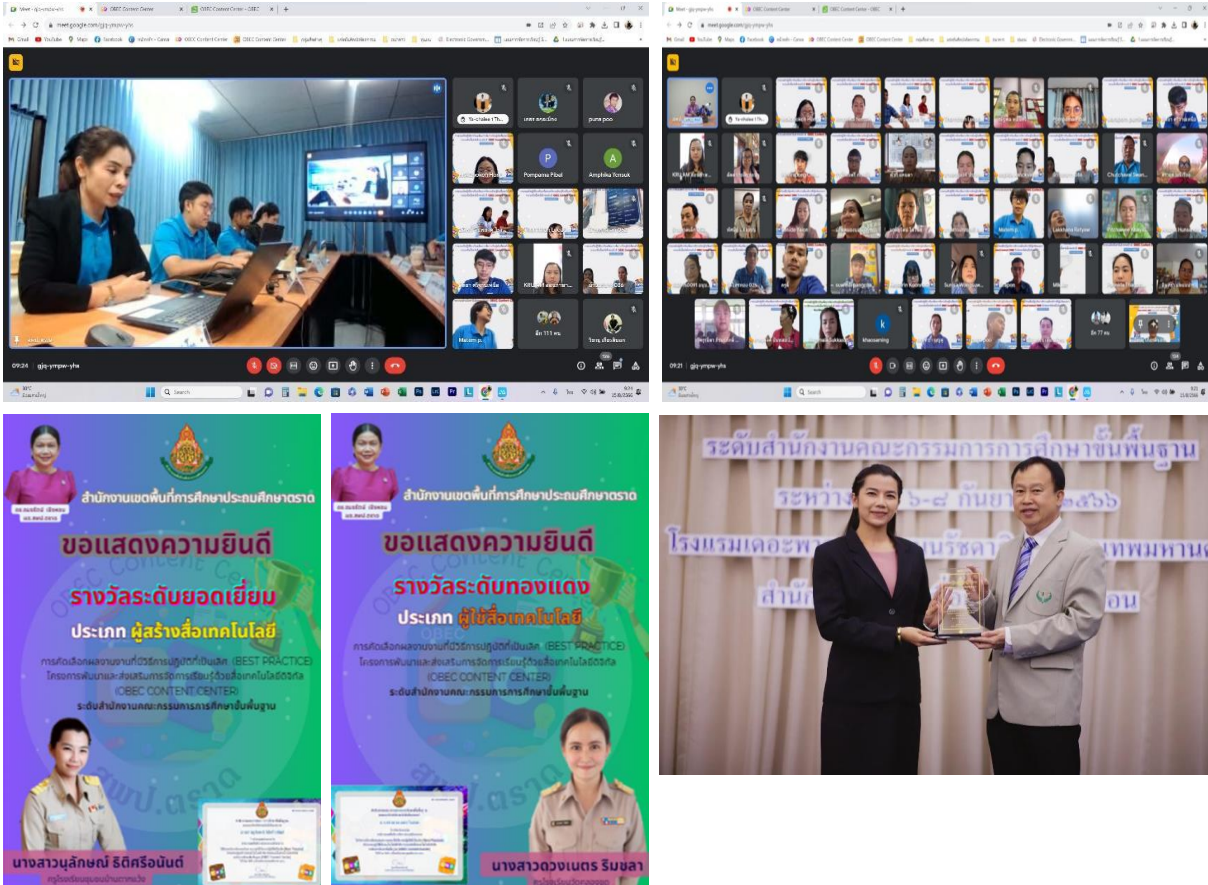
Meet - gjq-ympw-yha
OBEC Content Center
OBEC Content Center - OBEC
meet.google.com/gjq-ympw-yha
Pornpana Pibol
Amphika Yonsuk
อีก 113 คน
09:24 | gjq-ympw-yha

Meet - gjq-ympw-yha
OBEC Content Center
OBEC Content Center - OBEC
meet.google.com/gjq-ympw-yha
khaosaming
อีก 77 คน
09:21 | gjq-ympw-yha

สำนักงานเขตพื้นที่การศึกษาประถมศึกษาตราด
ขอแสดงความยินดี
รางวัลระดับยอดเยี่ยม
ประเภท ผู้สร้างสื่อเทคโนโลยี
การคัดเลือกผลงานที่มีวิธีการปฏิบัติที่เป็นเลิศ (BEST PRACTICE)
โครงการพัฒนาและส่งเสริมการจัดการเรียนรู้ด้วยสื่อเทคโนโลยีดิจิทัล (OBEC CONTENT CENTER)
ระดับสำนักงานคณะกรรมการการศึกษาขั้นพื้นฐาน
สพป.ตราด
นางสาวนุลักษณ์ ธิติศรีอนันต์

สำนักงานเขตพื้นที่การศึกษาประถมศึกษาตราด
ขอแสดงความยินดี
รางวัลระดับทองแดง
ประเภท ผู้ใช้สื่อเทคโนโลยี
การคัดเลือกผลงานที่มีวิธีการปฏิบัติที่เป็นเลิศ (BEST PRACTICE)
โครงการพัฒนาและส่งเสริมการจัดการเรียนรู้ด้วยสื่อเทคโนโลยีดิจิทัล (OBEC CONTENT CENTER)
ระดับสำนักงานคณะกรรมการการศึกษาขั้นพื้นฐาน
นางสาวดวงเนตร ริมชลา

ระดับสำนักงานคณะกรรมการการศึกษาขั้นพื้นฐาน
ระหว่าง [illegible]-๘ กันยา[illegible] ๒๕๖๖
โรงแรมเดอะพา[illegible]นรัชดา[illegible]เทพมหาน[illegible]
สำนั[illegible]อน